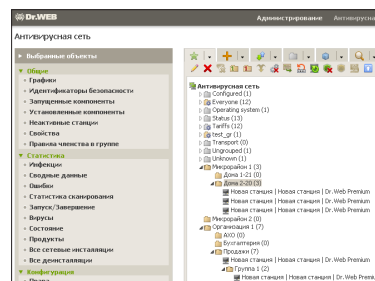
Dr.WEB

Администрирование Антивирусная

Антивирусная сеть

Выбранные объекты

Общие

Графики

Идентификаторы безопасности

Запущенные компоненты

Установленные компоненты

Неактивные станции

Свойства

Правила членства в группе

Статистика

Инфекции

Сводные данные

Ошибки

Статистика сканирования

Запуск/Завершение

Вирусы

Состояние

Продукты

Все сетевые инсталляции

Все деинсталляции

Конфигурация

Антивирусная сеть

Configured (1)

Everyone (12)

Operating system (1)

Status (13)

Tariffs (12)

test_gr (1)

Transport (0)

Ungrouped (1)

Unknown (1)

Микрорайон 1 (3)

Дома 1-21 (0)

Дома 2-20 (3)

Новая станция | Новая станция | Dr.Web Premium

Новая станция | Новая станция | Dr.Web Premium

Новая станция | Новая станция | Dr.Web Premium

Микрорайон 2 (0)

Организация 1 (7)

АХО (0)

Бухгалтерия (0)

Продажи (7)

Новая станция | Новая станция | Dr.Web Premium

Группа 1 (2)

Новая станция | Новая станция | Dr.Web Premium